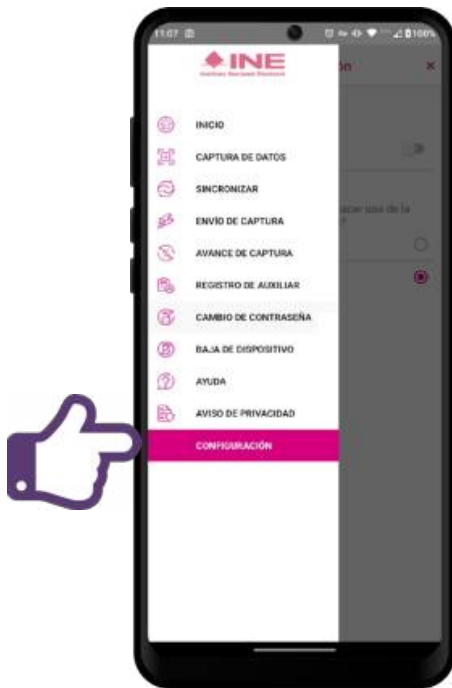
11:07

INE
Instituto Nacional Electoral

ón ×

INICIO
CAPTURA DE DATOS
SINCRONIZAR
ENVÍO DE CAPTURA
AVANCE DE CAPTURA
REGISTRO DE AUXILIAR
CAMBIO DE CONTRASEÑA
BAJA DE DISPOSITIVO
AYUDA
AVISO DE PRIVACIDAD
CONFIGURACIÓN

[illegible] uso de la